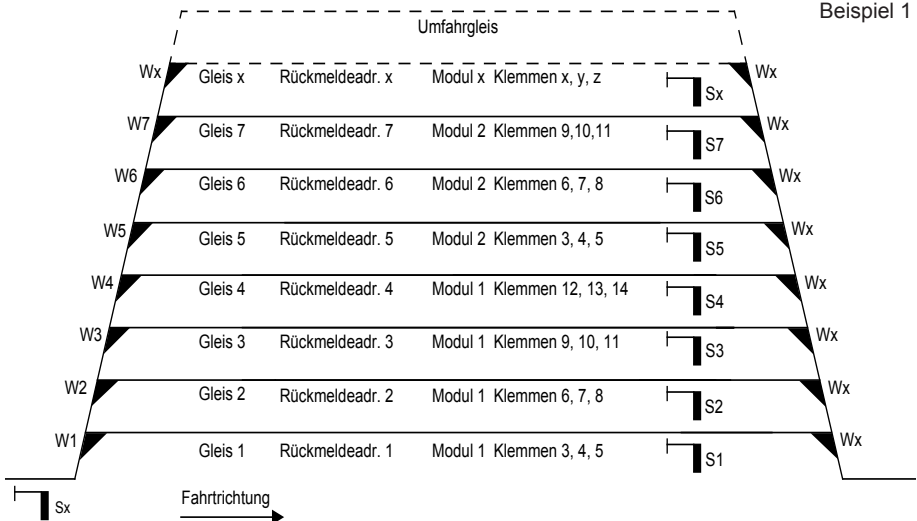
Beispiel 1

Umfahrgleis

Wx Gleis x Rückmeldeadr. x Modul x Klemmen x, y, z Sx Wx

W7 Gleis 7 Rückmeldeadr. 7 Modul 2 Klemmen 9,10,11 S7 Wx

W6 Gleis 6 Rückmeldeadr. 6 Modul 2 Klemmen 6, 7, 8 S6 Wx

W5 Gleis 5 Rückmeldeadr. 5 Modul 2 Klemmen 3, 4, 5 S5 Wx

W4 Gleis 4 Rückmeldeadr. 4 Modul 1 Klemmen 12, 13, 14 S4 Wx

W3 Gleis 3 Rückmeldeadr. 3 Modul 1 Klemmen 9, 10, 11 S3 Wx

W2 Gleis 2 Rückmeldeadr. 2 Modul 1 Klemmen 6, 7, 8 S2 Wx

W1 Gleis 1 Rückmeldeadr. 1 Modul 1 Klemmen 3, 4, 5 S1 Wx

Sx

Fahrtrichtung